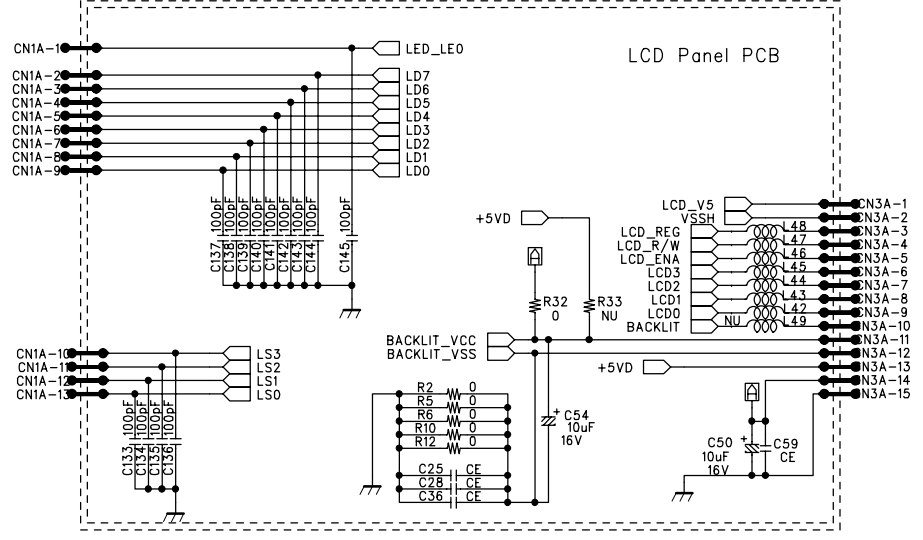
LCD Panel PCB

CN1A-1
LED_LEO
CN1A-2
LD7
CN1A-3
LD6
CN1A-4
LD5
CN1A-5
LD4
CN1A-6
LD3
CN1A-7
LD2
CN1A-8
LD1
CN1A-9
LD0

C137 100pF
C138 100pF
C139 100pF
C140 100pF
C141 100pF
C142 100pF
C143 100pF
C144 100pF
C145 100pF

+5VD

R32 0
R33 NU

LCD_V5 CN3A-1
VSSH CN3A-2
LCD_REG L48 CN3A-3
LCD_R/W L47 CN3A-4
LCD_ENA L46 CN3A-5
LCD3 L45 CN3A-6
LCD2 L44 CN3A-7
LCD1 L43 CN3A-8
LCD0 L42 CN3A-9
BACKLIT NU L49 N3A-10
N3A-11
BACKLIT_VCC
BACKLIT_VSS
N3A-12
+5VD
N3A-13
N3A-14
N3A-15

CN1A-10
LS3
CN1A-11
LS2
CN1A-12
LS1
CN1A-13
LS0

C133 100pF
C134 100pF
C135 100pF
C136 100pF

R2 0
R5 0
R6 0
R10 0
R12 0

C25 CE
C28 CE
C36 CE

C54 10uF 16V

C50 10uF 16V
C59 CE